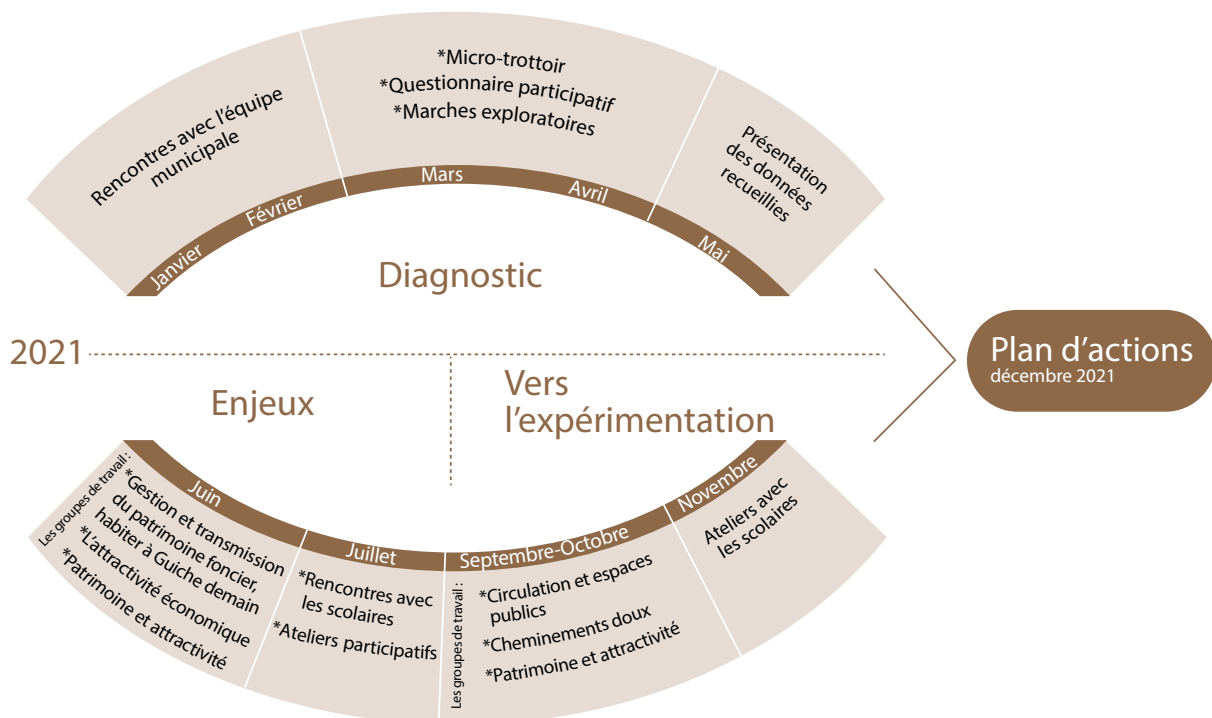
Rencontres avec l'équipe municipale

*Micro-trottoir
*Questionnaire participatif
*Marches exploratoires

Présentation des données recueillies

Janvier
Février
Mars
Avril
Mai

Diagnostic

2021

Plan d'actions
décembre 2021

Enjeux

Vers l'expérimentation

Juin
Juillet
Septembre-Octobre
Novembre

Les groupes de travail :
*Gestion et transmission du patrimoine foncier, habiter à Guiche demain
*L'attractivité économique
*Patrimoine et attractivité

*Rencontres avec les scolaires
*Ateliers participatifs

Les groupes de travail :
*Circulation et espaces publics
*Cheminements doux
*Patrimoine et attractivité

Ateliers avec les scolaires